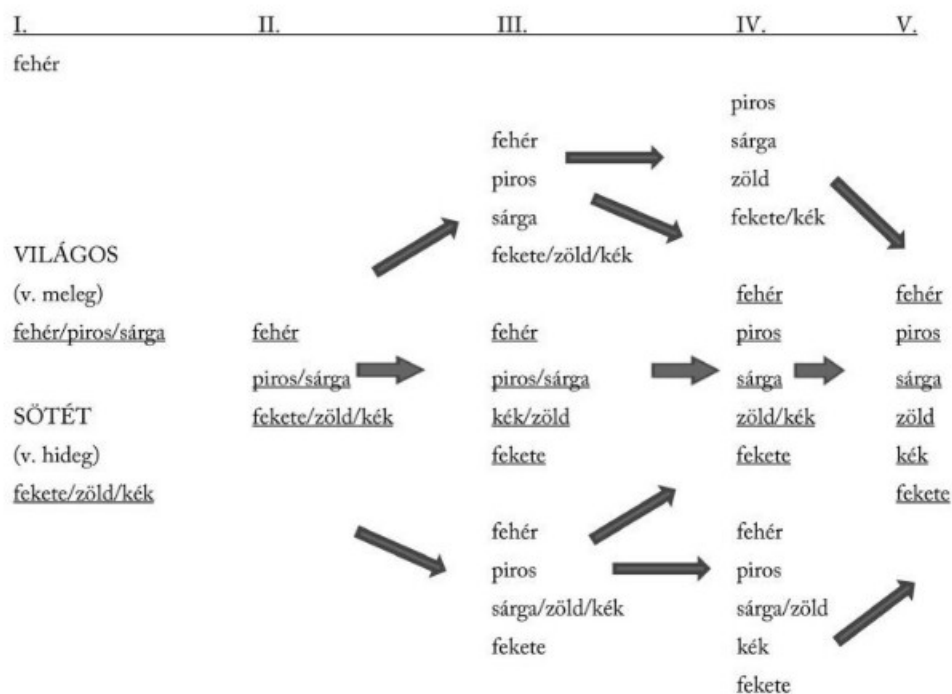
I. II. III. IV. V.

fehér

VILÁGOS
(v. meleg)
fehér/piros/sárga

SÖTÉT
(v. hideg)
fekete/zöld/kék

fehér
piros/sárga
fekete/zöld/kék

fehér
piros
sárga
fekete/zöld/kék

fehér
piros/sárga
kék/zöld
fekete

fehér
piros
sárga/zöld/kék
fekete

piros
sárga
zöld
fekete/kék

fehér
piros
sárga
zöld/kék
fekete

fehér
piros
sárga/zöld
kék
fekete

fehér
piros
sárga
zöld
kék
fekete